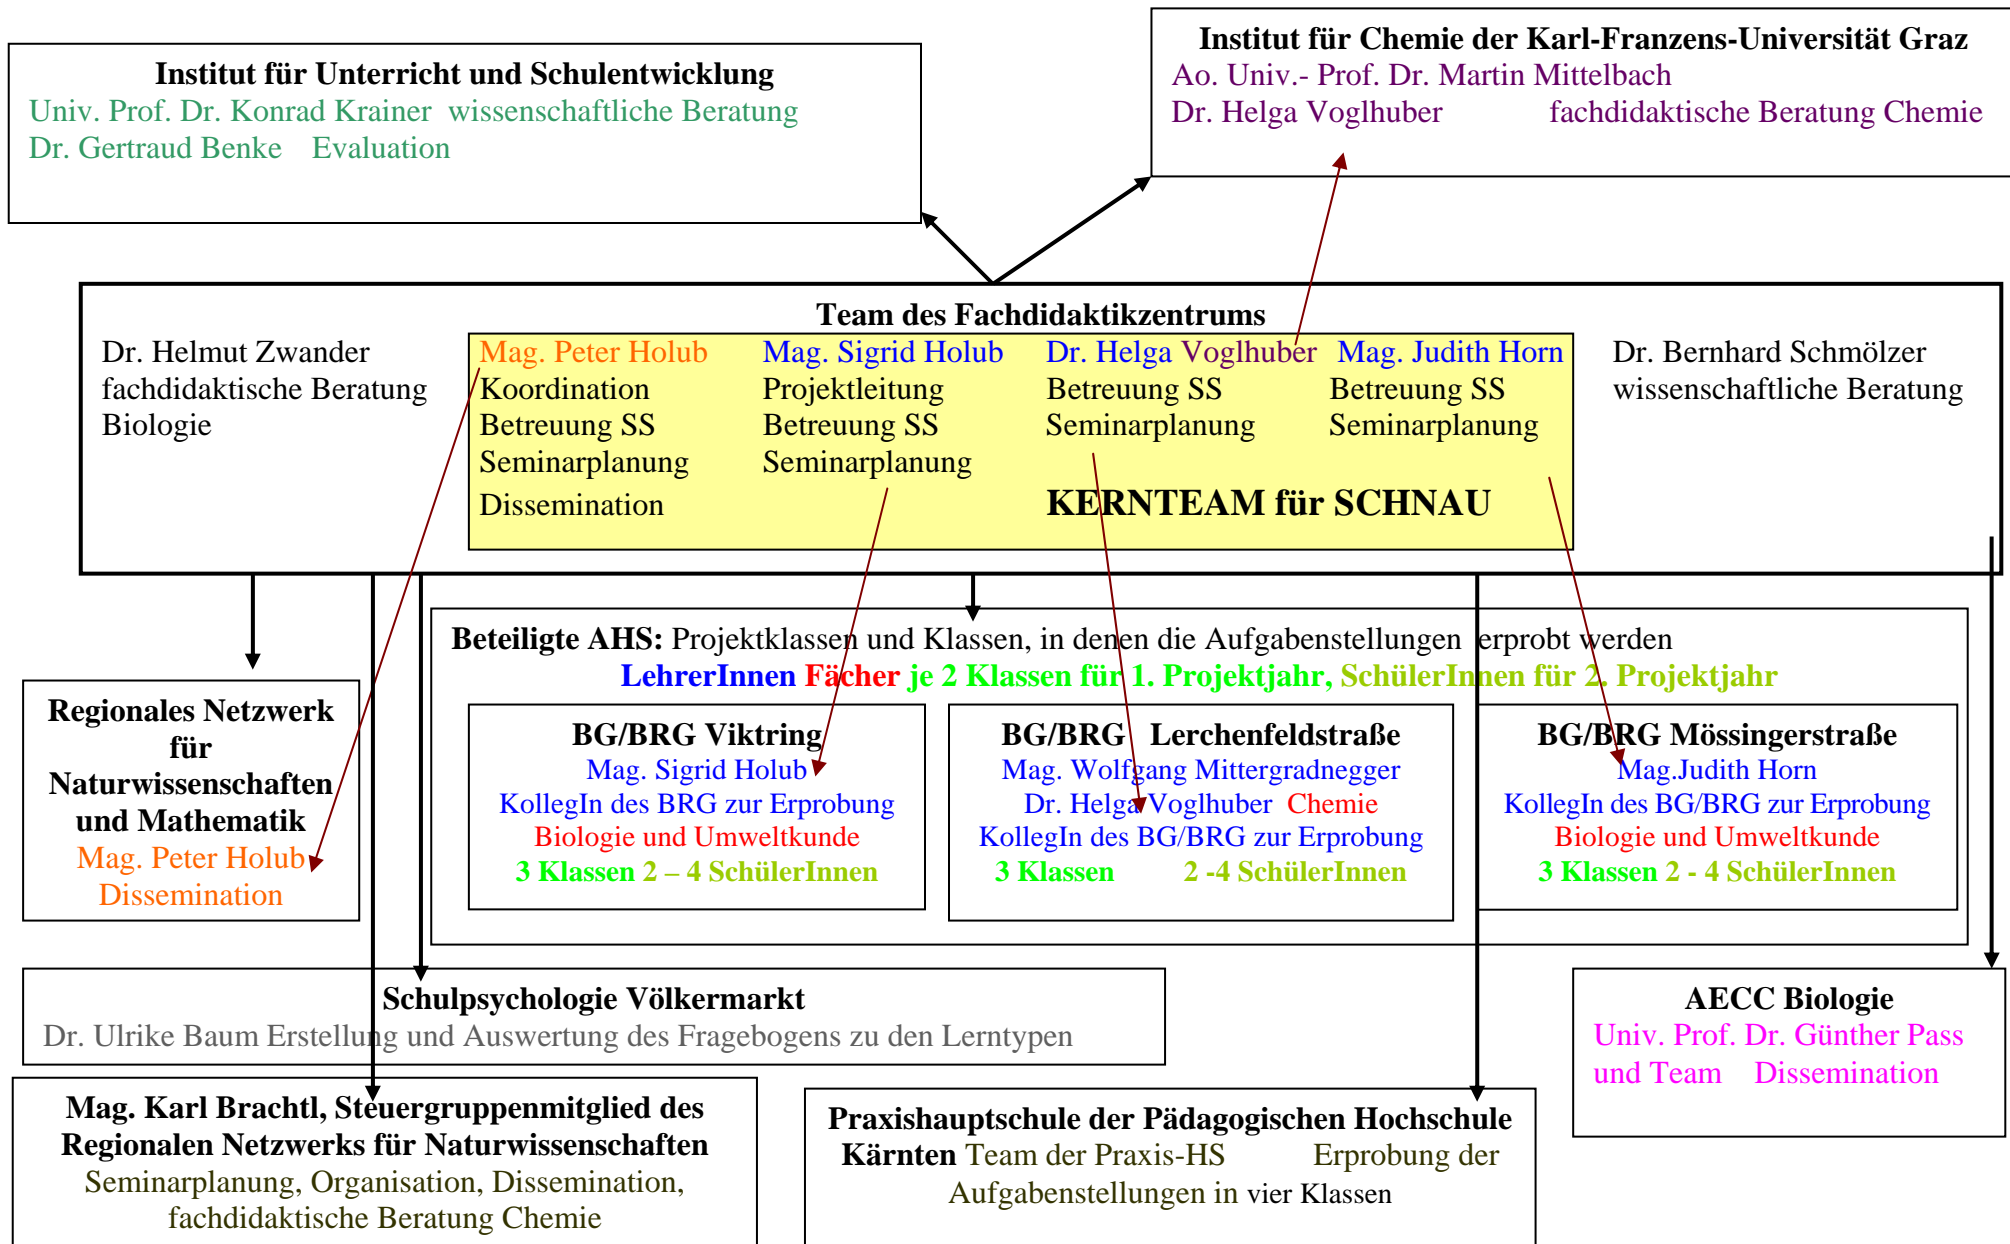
Institut für Unterricht und Schulentwicklung
Univ. Prof. Dr. Konrad Krainer wissenschaftliche Beratung
Dr. Gertraud Benke Evaluation

Institut für Chemie der Karl-Franzens-Universität Graz
Ao. Univ.- Prof. Dr. Martin Mittelbach
Dr. Helga Voglhuber fachdidaktische Beratung Chemie

Team des Fachdidaktikzentrums

Dr. Helmut Zwander
fachdidaktische Beratung Biologie

Mag. Peter Holub
Koordination
Betreuung SS
Seminarplanung
Dissemination

Mag. Sigrid Holub
Projektleitung
Betreuung SS
Seminarplanung

Dr. Helga Voglhuber
Betreuung SS
Seminarplanung

Mag. Judith Horn
Betreuung SS
Seminarplanung

KERNTEAM für SCHNAU

Dr. Bernhard Schmölzer
wissenschaftliche Beratung

Beteiligte AHS: Projektklassen und Klassen, in denen die Aufgabenstellungen erprobt werden
LehrerInnen Fächer je 2 Klassen für 1. Projektjahr, SchülerInnen für 2. Projektjahr

Regionales Netzwerk für Naturwissenschaften und Mathematik
Mag. Peter Holub
Dissemination

BG/BRG Viktring
Mag. Sigrid Holub
KollegIn des BRG zur Erprobung
Biologie und Umweltkunde
3 Klassen 2 – 4 SchülerInnen

BG/BRG Lerchenfeldstraße
Mag. Wolfgang Mittergradnegger
Dr. Helga Voglhuber Chemie
KollegIn des BG/BRG zur Erprobung
3 Klassen 2 -4 SchülerInnen

BG/BRG Mössingerstraße
Mag.Judith Horn
KollegIn des BG/BRG zur Erprobung
Biologie und Umweltkunde
3 Klassen 2 - 4 SchülerInnen

Schulpsychologie Völkermarkt
Dr. Ulrike Baum Erstellung und Auswertung des Fragebogens zu den Lerntypen

AECC Biologie
Univ. Prof. Dr. Günther Pass und Team Dissemination

Mag. Karl Brachtl, Steuergruppenmitglied des Regionalen Netzwerks für Naturwissenschaften
Seminarplanung, Organisation, Dissemination, fachdidaktische Beratung Chemie

Praxishauptschule der Pädagogischen Hochschule Kärnten Team der Praxis-HS Erprobung der Aufgabenstellungen in vier Klassen